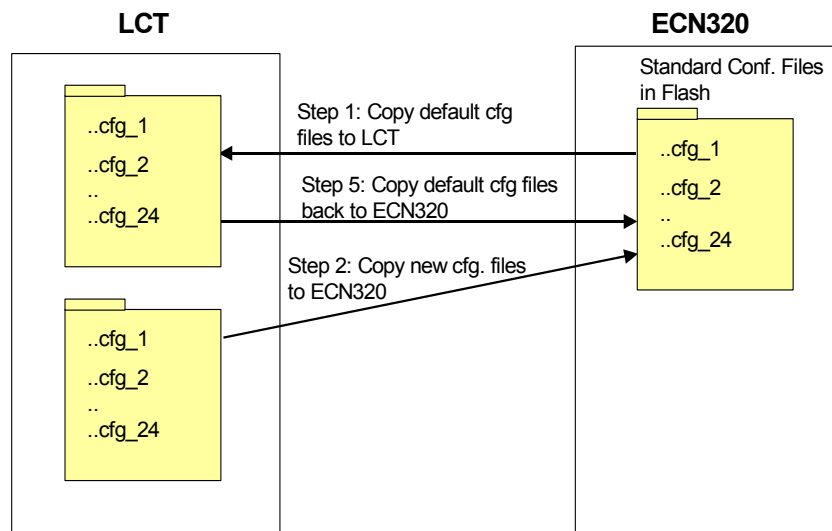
LCT

ECN320

Standard Conf. Files in Flash

..cfg_1
..cfg_2
..
..cfg_24

Step 1: Copy default cfg files to LCT

Step 5: Copy default cfg files back to ECN320

Step 2: Copy new cfg. files to ECN320

..cfg_1
..cfg_2
..
..cfg_24

..cfg_1
..cfg_2
..
..cfg_24